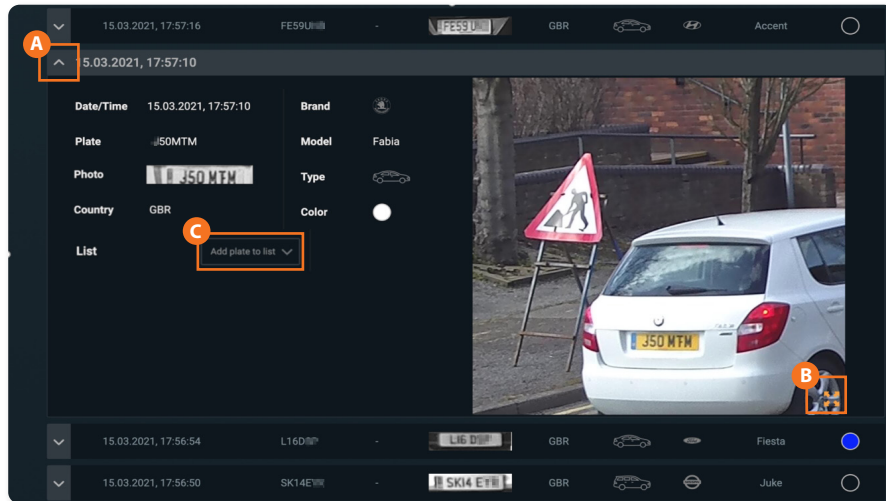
15.03.2021, 17:57:16 FE59U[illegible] - FE59 U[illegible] GBR Accent

A

15.03.2021, 17:57:10

Date/Time 15.03.2021, 17:57:10

Plate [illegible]50MTM

Photo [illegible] J50 MTM

Country GBR

List

C

Add plate to list

Brand

Model Fabia

Type

Color

J50 MTM

B

15.03.2021, 17:56:54 L16D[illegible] - L16 D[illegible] GBR Fiesta

15.03.2021, 17:56:50 SK14E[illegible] - SK14 E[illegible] GBR Juke